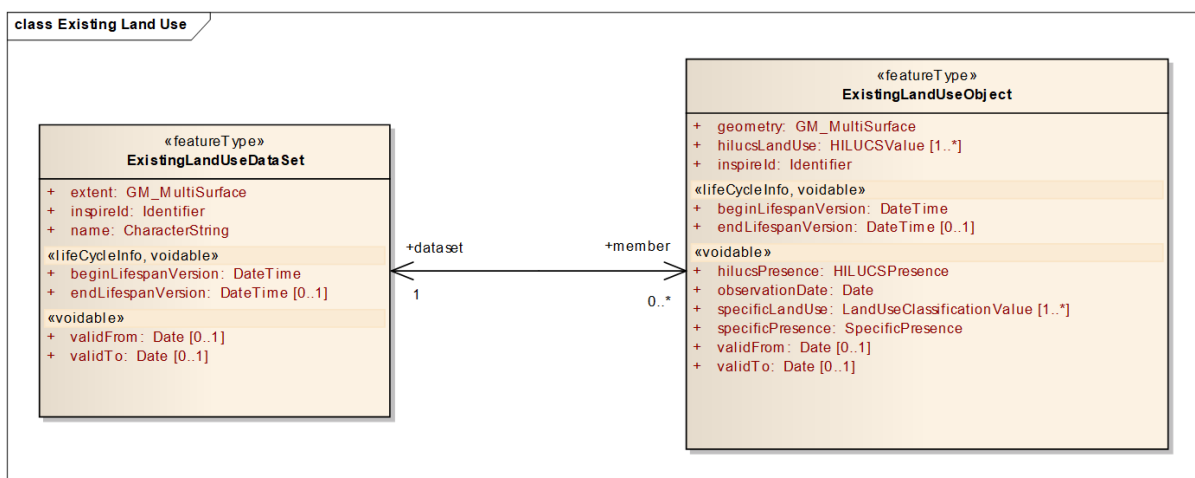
class Existing Land Use

«featureType»
ExistingLandUseDataSet

+ extent: GM_MultiSurface
+ inspireId: Identifier
+ name: CharacterString

«lifeCycleInfo, voidable»
+ beginLifespanVersion: DateTime
+ endLifespanVersion: DateTime [0..1]

«voidable»
+ validFrom: Date [0..1]
+ validTo: Date [0..1]

+dataset

1

+member

0..*

«featureType»
ExistingLandUseObject

+ geometry: GM_MultiSurface
+ hilucsLandUse: HILUCSValue [1..*]
+ inspireId: Identifier

«lifeCycleInfo, voidable»
+ beginLifespanVersion: DateTime
+ endLifespanVersion: DateTime [0..1]

«voidable»
+ hilucsPresence: HILUCSPresence
+ observationDate: Date
+ specificLandUse: LandUseClassificationValue [1..*]
+ specificPresence: SpecificPresence
+ validFrom: Date [0..1]
+ validTo: Date [0..1]